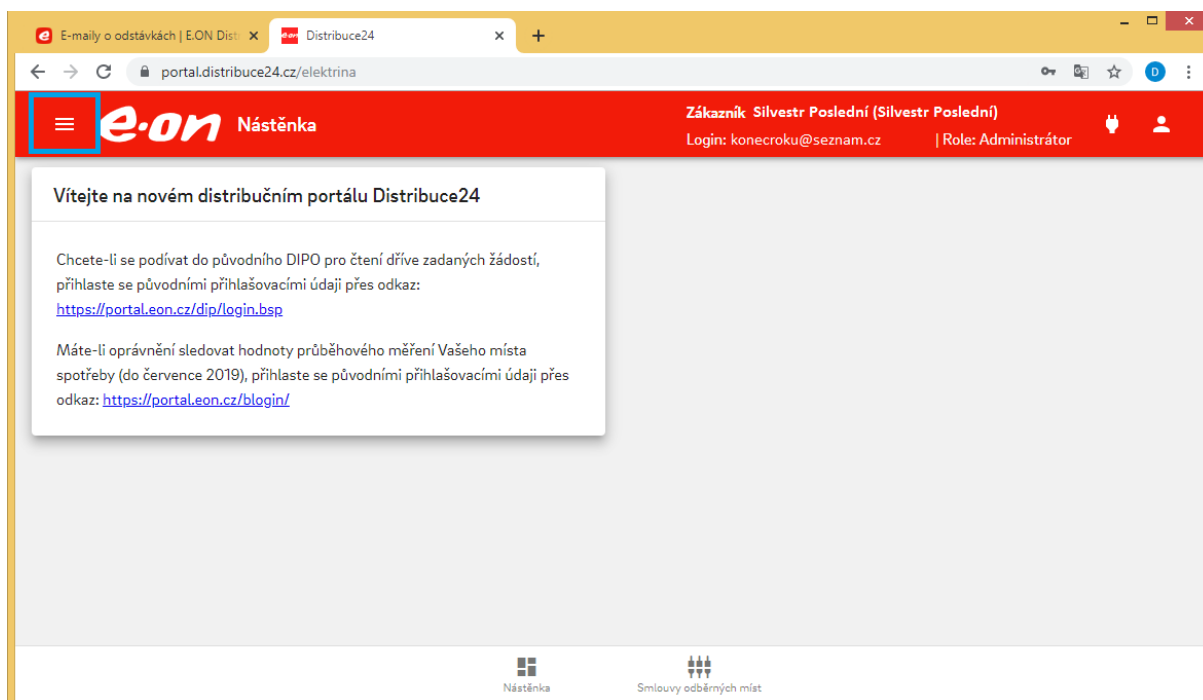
E-maily o odstávkách | E.ON Dist
Distribuce24
portal.distribuce24.cz/elektrina

D

e·on Nástěnka

Zákazník Silvestr Poslední (Silvestr Poslední)
Login: konecroku@seznam.cz | Role: Administrátor

Vítejte na novém distribučním portálu Distribuce24

Chcete-li se podívat do původního DIPO pro čtení dříve zadaných žádostí, přihlaste se původními přihlašovacími údaji přes odkaz: https://portal.eon.cz/dip/login.bsp

Máte-li oprávnění sledovat hodnoty průběhového měření Vašeho místa spotřeby (do července 2019), přihlaste se původními přihlašovacími údaji přes odkaz: https://portal.eon.cz/blogin/

Nástěnka
Smlouvy odběrných míst